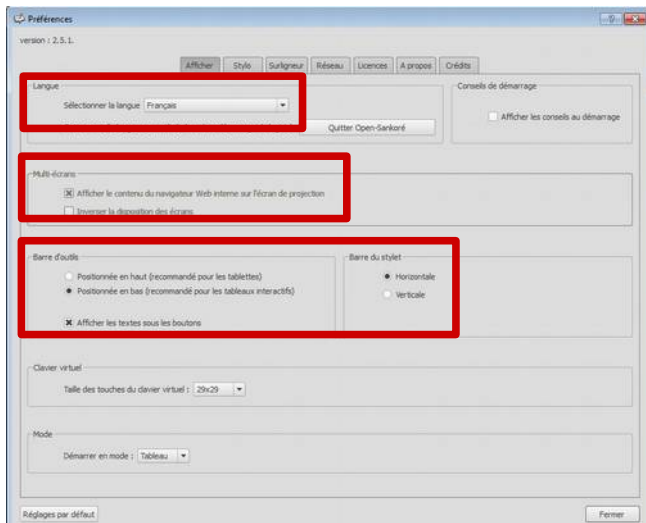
Préférences

version : 2.5.1.

Afficher | Stylo | Surligneur | Réseau | Licences | A propos | Crédits

Langue
Sélectionner la langue Français
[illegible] Quitter Open-Sankoré

Conseils de démarrage
Afficher les conseils au démarrage

Multi-écrans
Afficher le contenu du navigateur Web interne sur l'écran de projection
Inverser la disposition des écrans

Barre d'outils
Positionnée en haut (recommandé pour les tablettes)
Positionnée en bas (recommandé pour les tableaux interactifs)
Afficher les textes sous les boutons

Barre du stylet
Horizontale
Verticale

Clavier virtuel
Taille des touches du clavier virtuel : 29x29

Mode
Démarrer en mode : Tableau

Réglages par défaut
Fermer